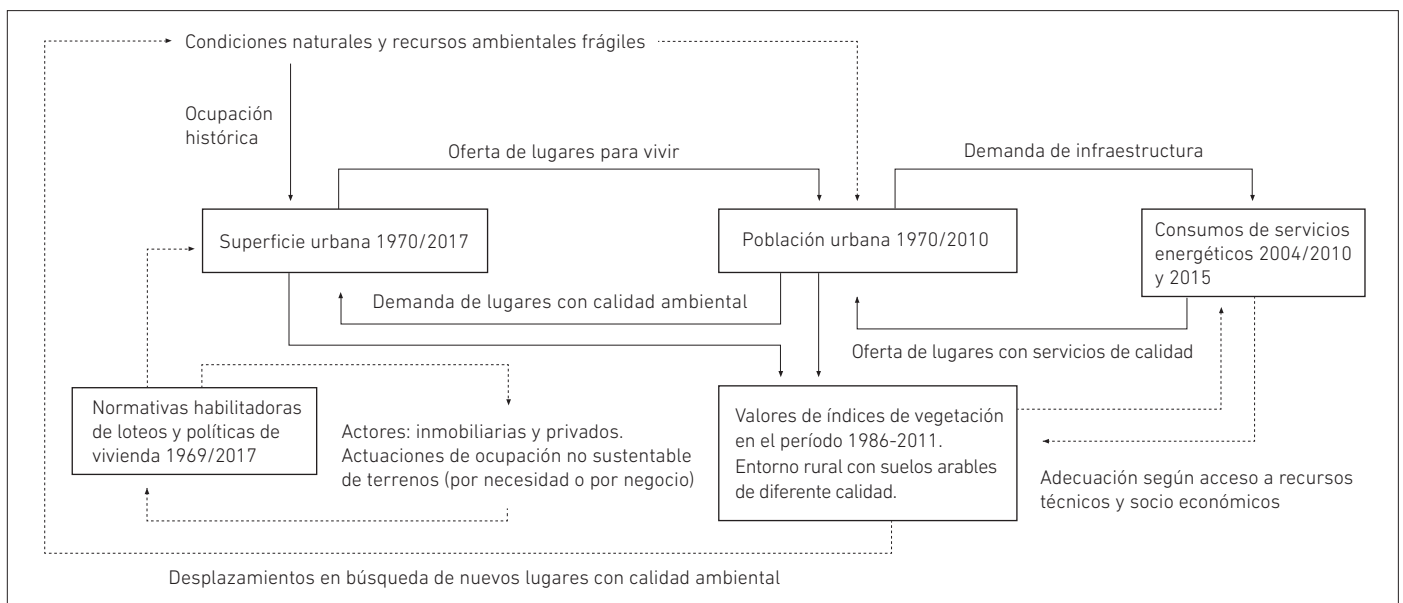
Condiciones naturales y recursos ambientales frágiles

Ocupación histórica

Oferta de lugares para vivir

Demanda de infraestructura

Superficie urbana 1970/2017

Población urbana 1970/2010

Consumos de servicios energéticos 2004/2010 y 2015

Demanda de lugares con calidad ambiental

Oferta de lugares con servicios de calidad

Normativas habilitadoras de loteos y políticas de vivienda 1969/2017

Actores: inmobiliarias y privados. Actuaciones de ocupación no sustentable de terrenos (por necesidad o por negocio)

Valores de índices de vegetación en el período 1986-2011. Entorno rural con suelos arables de diferente calidad.

Adecuación según acceso a recursos técnicos y socio económicos

Desplazamientos en búsqueda de nuevos lugares con calidad ambiental